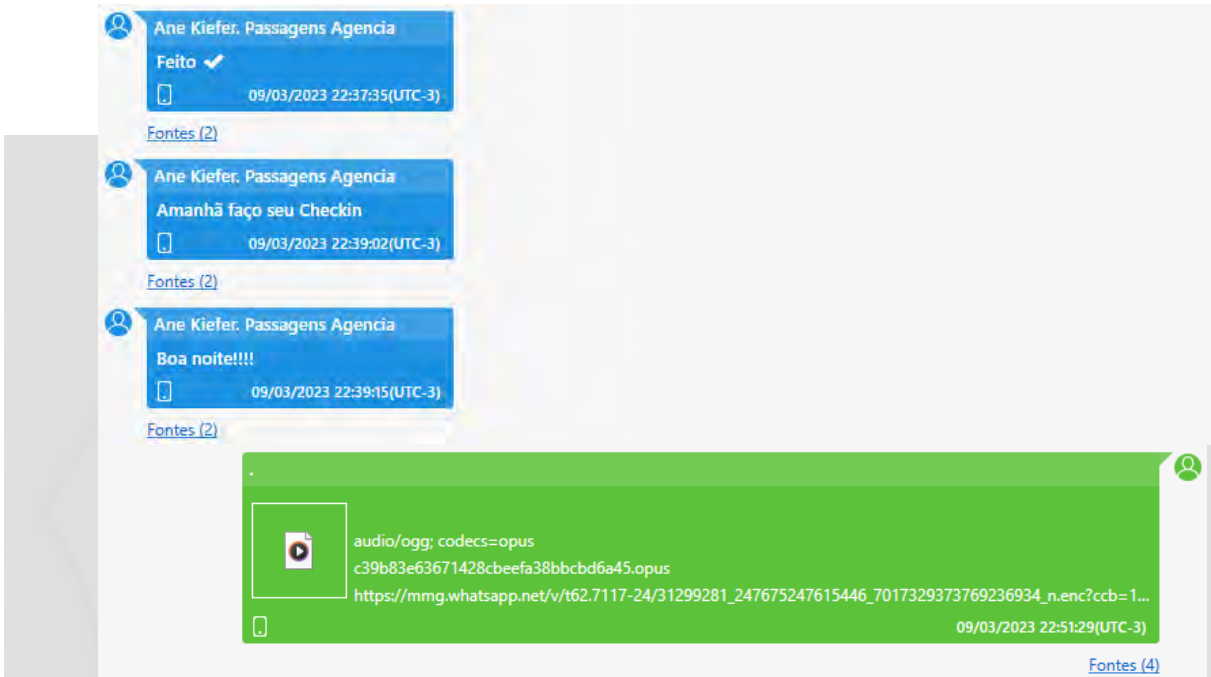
Ane Kiefer. Passagens Agencia

Feito ✔

09/03/2023 22:37:35(UTC-3)

Fontes (2)

Ane Kiefer. Passagens Agencia

Amanhã faço seu Checkin

09/03/2023 22:39:02(UTC-3)

Fontes (2)

Ane Kiefer. Passagens Agencia

Boa noite!!!!

09/03/2023 22:39:15(UTC-3)

Fontes (2)

.

audio/ogg; codecs=opus
c39b83e63671428cbeefa38bbcbd6a45.opus
https://mmg.whatsapp.net/v/t62.7117-24/31299281_247675247615446_7017329373769236934_n.enc?ccb=1...

09/03/2023 22:51:29(UTC-3)

Fontes (4)